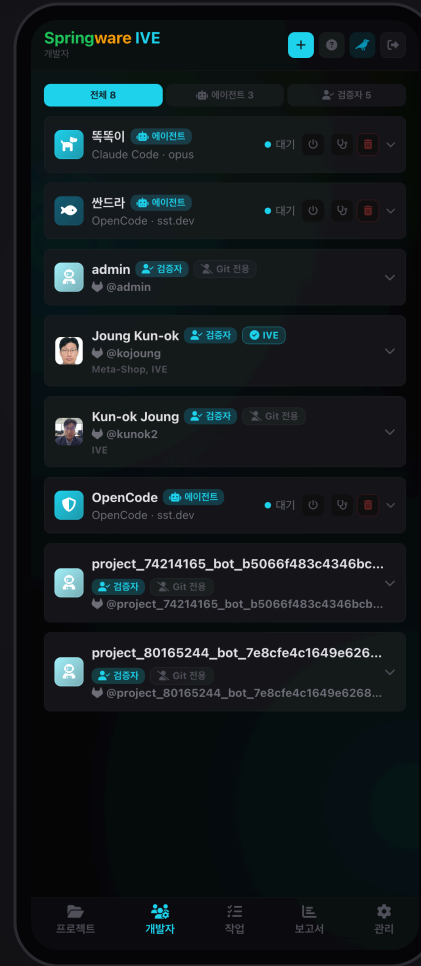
Springware IVE
개발자

전체 8
에이전트 3
검증자 5

똑똑이 에이전트
Claude Code · opus
대기

싼드라 에이전트
OpenCode · sst.dev
대기

admin 검증자 Git 전용
@admin

Joung Kun-ok 검증자 IVE
@kojoung
Meta-Shop, IVE

Kun-ok Joung 검증자 Git 전용
@kunok2
IVE

OpenCode 에이전트
OpenCode · sst.dev
대기

project_74214165_bot_b5066f483c4346bc...
검증자 Git 전용
@project_74214165_bot_b5066f483c4346bcb...

project_80165244_bot_7e8cfe4c1649e626...
검증자 Git 전용
@project_80165244_bot_7e8cfe4c1649e6268...

프로젝트
개발자
작업
보고서
관리